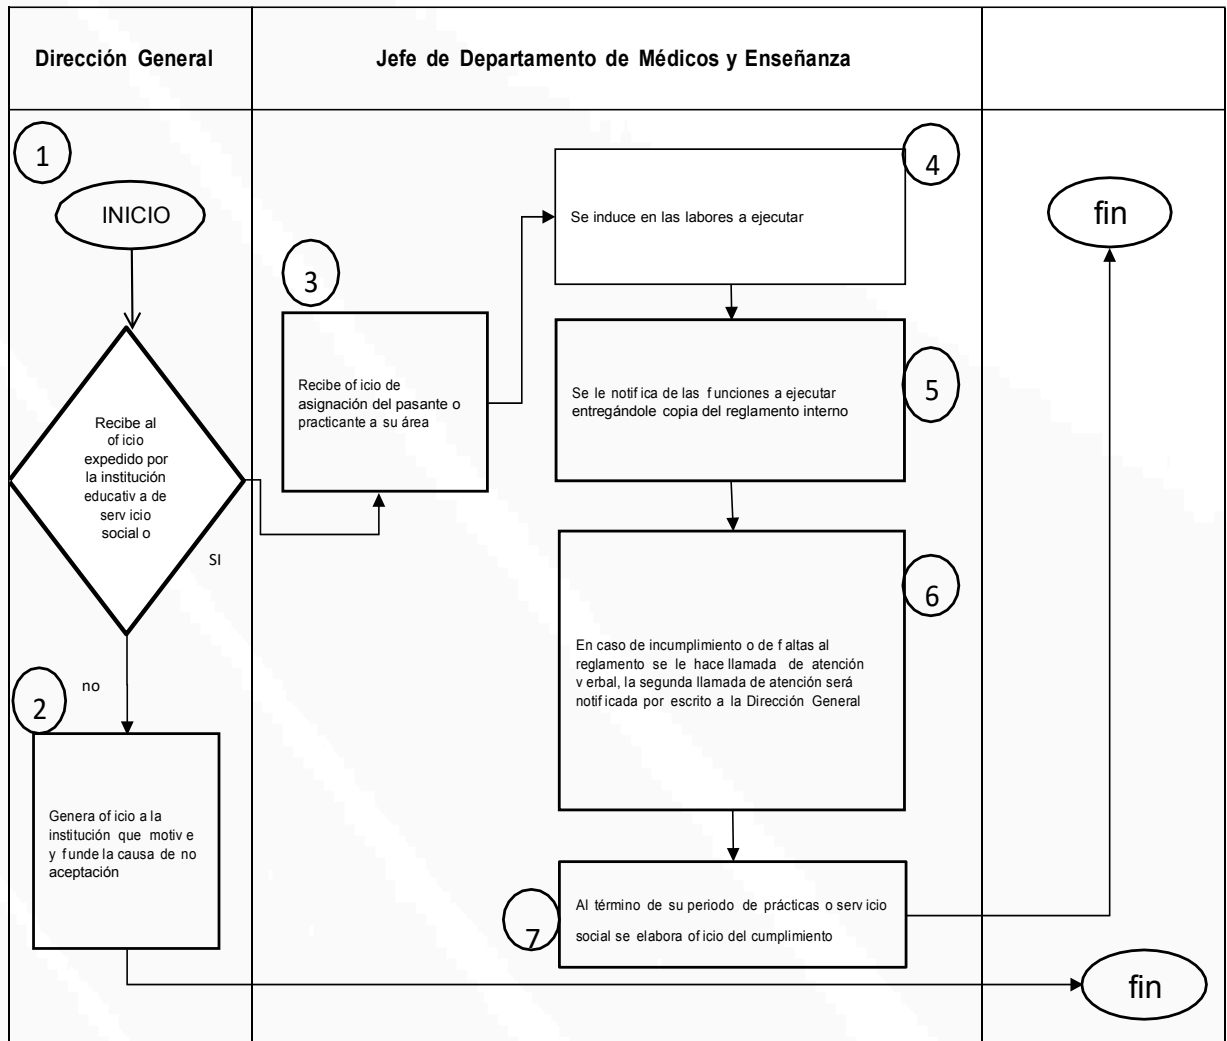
Dirección General

Jefe de Departamento de Médicos y Enseñanza

1

INICIO

Recibe al of icio expedido por la institución educativ a de serv icio social o

SI

no

2

Genera of icio a la institución que motiv e y f unde la causa de no aceptación

3

Recibe of icio de asignación del pasante o practicante a su área

4

Se induce en las labores a ejecutar

5

Se le notif ica de las f unciones a ejecutar entregándole copia del reglamento interno

6

En caso de incumplimiento o de f altas al reglamento se le hace llamada de atención v erbal, la segunda llamada de atención será notif icada por escrito a la Dirección General

7

Al término de su periodo de prácticas o serv icio social se elabora of icio del cumplimiento

fin

fin